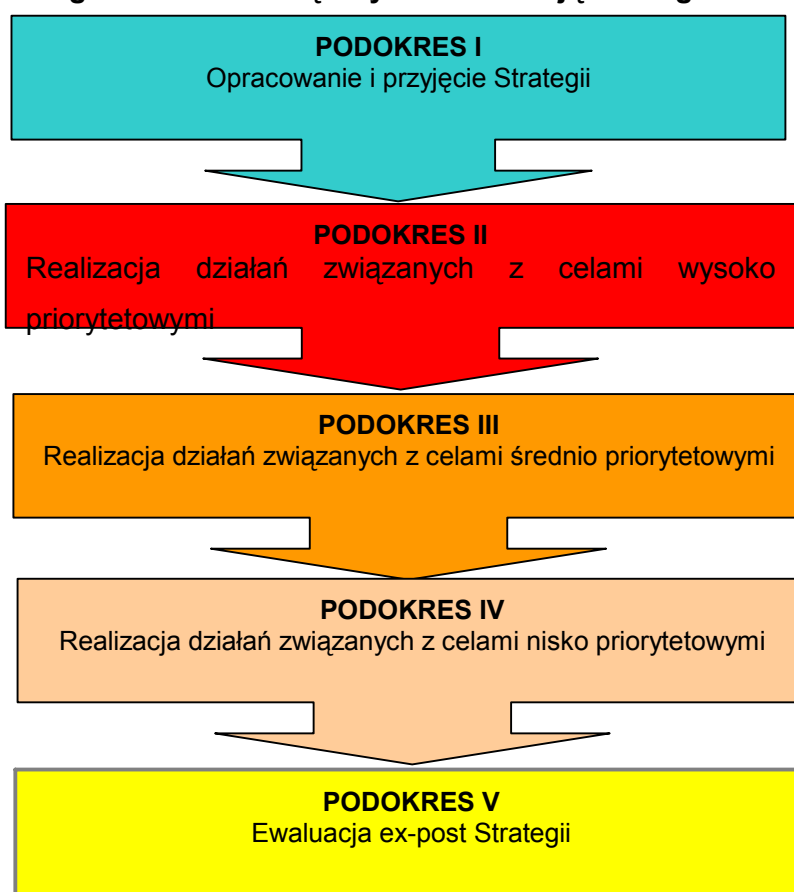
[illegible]

PODOKRES I
Opracowanie i przyjęcie Strategii

PODOKRES II
Realizacja działań związanych z celami wysoko priorytetowymi

PODOKRES III
Realizacja działań związanych z celami średnio priorytetowymi

PODOKRES IV
Realizacja działań związanych z celami nisko priorytetowymi

PODOKRES V
Ewaluacja ex-post Strategii